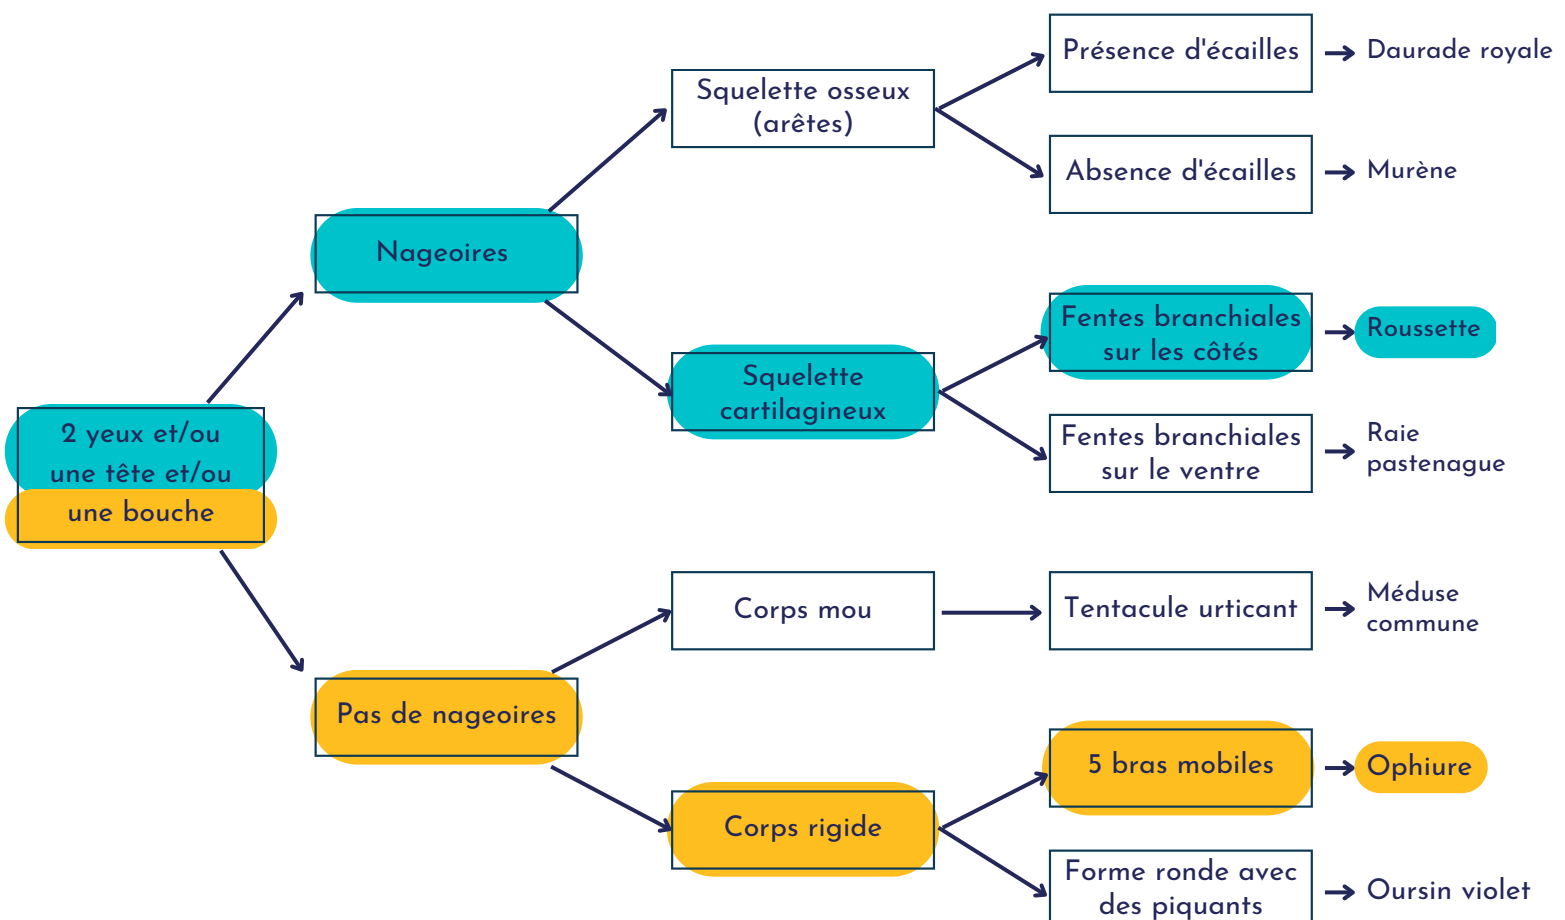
2 yeux et/ou une tête et/ou une bouche

Nageoires

Squelette osseux (arêtes)

Présence d'écailles → Daurade royale

Absence d'écailles → Murène

Squelette cartilagineux

Fentes branchiales sur les côtés → Roussette

Fentes branchiales sur le ventre → Raie pastenague

Pas de nageoires

Corps mou

Tentacule urticant → Méduse commune

Corps rigide

5 bras mobiles → Ophiure

Forme ronde avec des piquants → Oursin violet